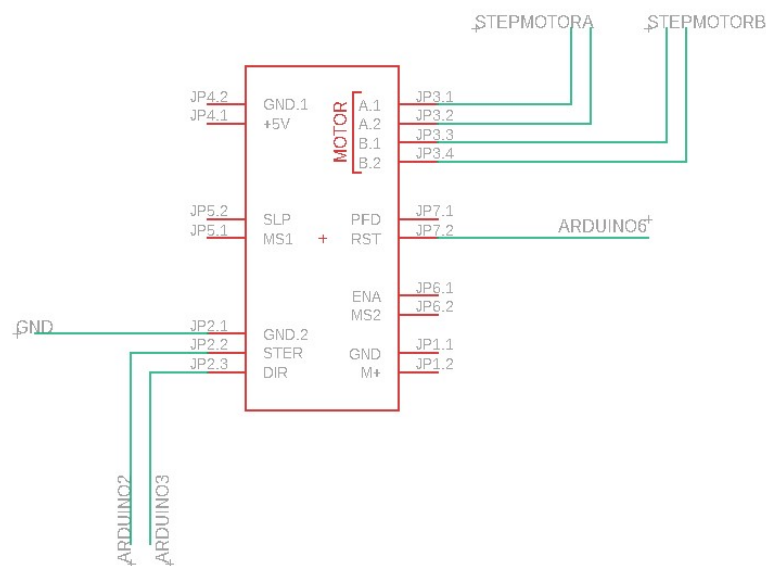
STEPMOTORA
STEPMOTORB

JP4.2
JP4.1
GND.1
+5V
MOTOR
A.1
A.2
B.1
B.2
JP3.1
JP3.2
JP3.3
JP3.4

JP5.2
JP5.1
SLP
MS1
PFD
RST
JP7.1
JP7.2
ARDUINO6

ENA
MS2
JP6.1
JP6.2

GND
JP2.1
JP2.2
JP2.3
GND.2
STER
DIR
GND
M+
JP1.1
JP1.2

ARDUINO2
ARDUINO3